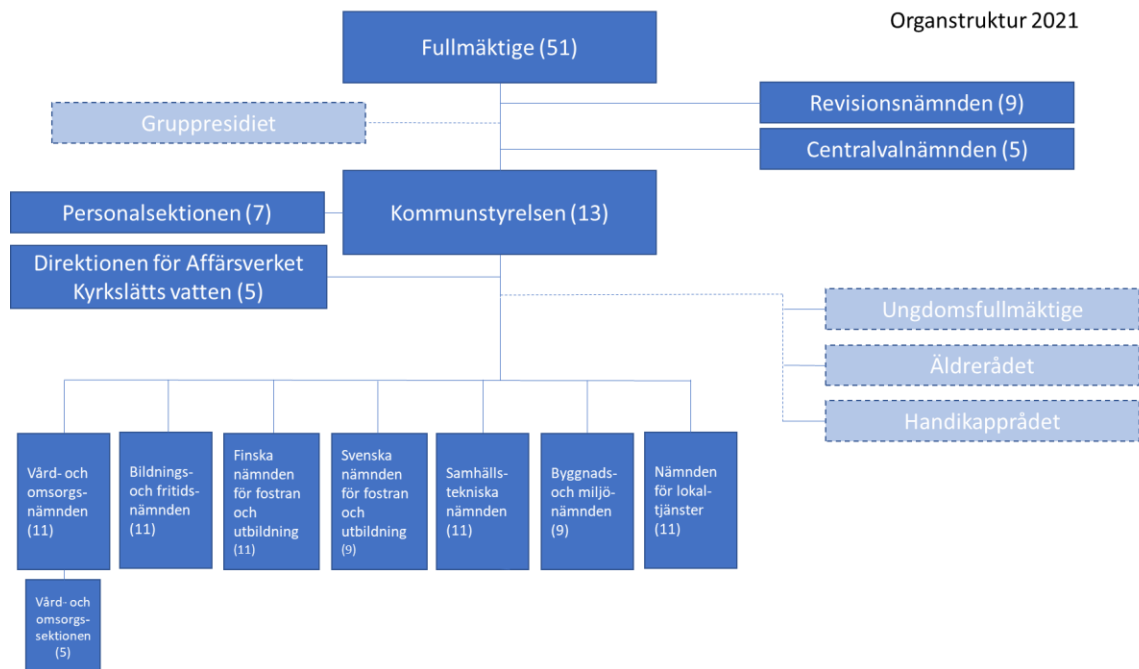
Organstruktur 2021

Fullmäktige (51)

Revisionsnämnden (9)

Gruppresidiet

Centralvalnämnden (5)

Personalsektionen (7)

Kommunstyrelsen (13)

Direktionen för Affärsverket Kyrkslätts vatten (5)

Ungdomsfullmäktige

Äldrerådet

Handikapprådet

Vård- och omsorgsnämnden (11)

Bildnings- och fritidsnämnden (11)

Finska nämnden för fostran och utbildning (11)

Svenska nämnden för fostran och utbildning (9)

Samhällstekniska nämnden (11)

Byggnads- och miljönämnden (9)

Nämnden för lokaltjänster (11)

Vård- och omsorgssektionen (5)